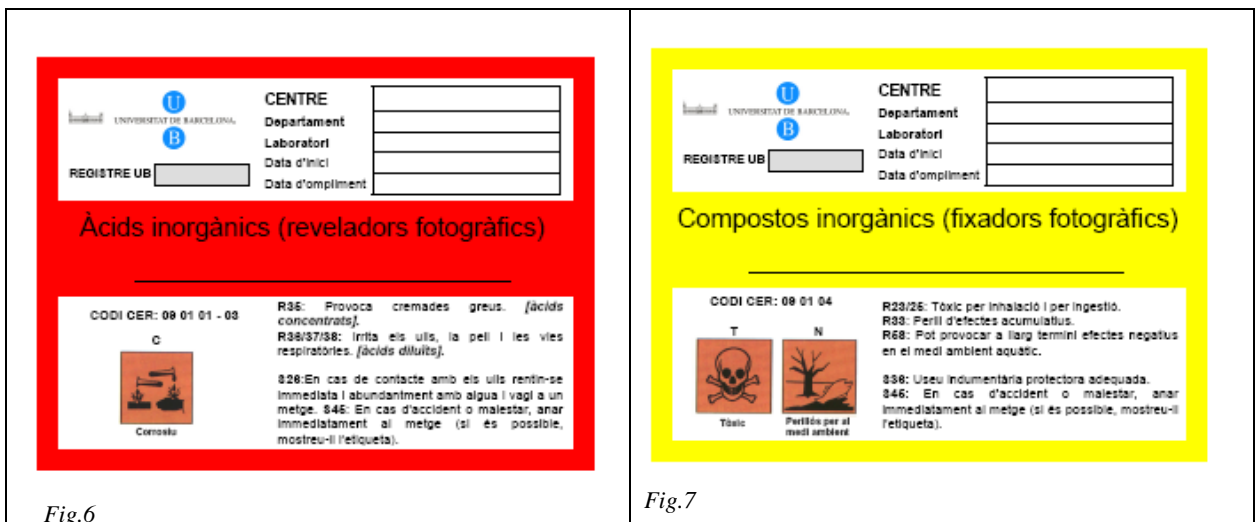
UNIVERSITAT DE BARCELONA

U
B

REGISTRE UB

CENTRE
Departament
Laboratori
Data d'inici
Data d'ompliment

Àcids inorgànics (reveladors fotogràfics)

CODI CER: 09 01 01 - 03

C

Corrosiu

R35: Provoca cremades greus. *[àcids concentrats]*.
R36/37/38: Irrita els ulls, la pell i les vies respiratòries. *[àcids diluïts]*.

S26:En cas de contacte amb els ulls rentin-se immediata i abundantment amb aigua i vagi a un metge. S45: En cas d'accident o malestar, anar immediatament al metge (si és possible, mostreu-li l'etiqueta).

Fig.6

UNIVERSITAT DE BARCELONA

U
B

REGISTRE UB

CENTRE
Departament
Laboratori
Data d'inici
Data d'ompliment

Compostos inorgànics (fixadors fotogràfics)

CODI CER: 09 01 04

T
N

Tòxic
Perillós per al medi ambient

R23/25: Tòxic per inhalació i per ingestió.
R33: Perill d'efectes acumulatius.
R68: Pot provocar a llarg termini efectes negatius en el medi ambient aquàtic.

S36: Useu indumentària protectora adequada.
S45: En cas d'accident o malestar, anar immediatament al metge (si és possible, mostreu-li l'etiqueta).

Fig.7